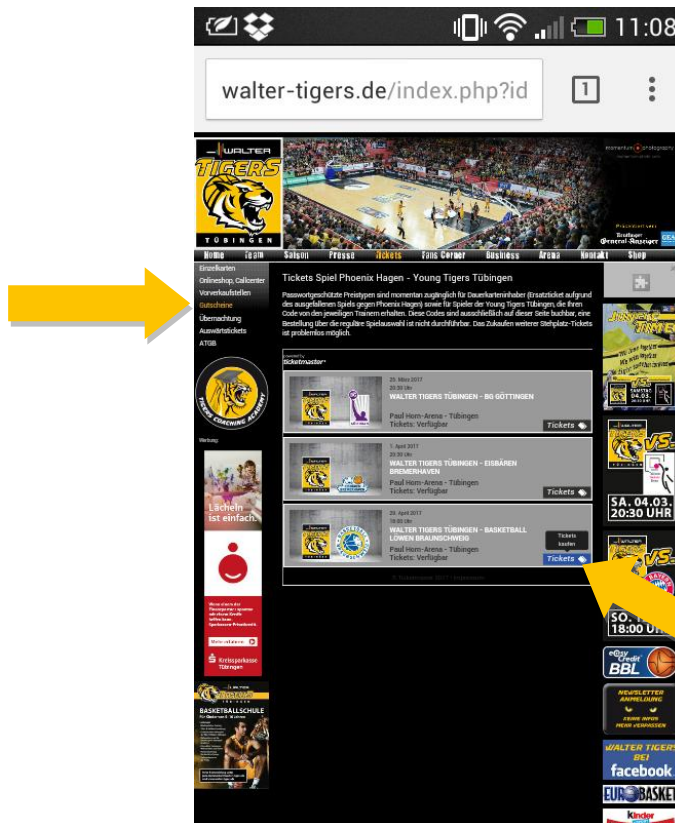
11:08

walter-tigers.de/index.php?id

1

WALTER
TIGERS
TÜBINGEN

Home Team Saison Presse Tickets Fans Corner Business Arena Kontakt Shop

Einzelkarten
Onlineshop, Callcenter
Vorverkaufsstellen
Gutscheine
Übernachtung
Auswärtstickets
ATGB

TIGERS COACHING ACADEMY

Werbung:

Lächeln ist einfach.

Kreissparkasse Tübingen

BASKETBALLSCHULE

Tickets Spiel Phoenix Hagen - Young Tigers Tübingen

Passwortgeschützte Preistypen sind momentan zugänglich für Dauerkarteninhaber (Ersatzticket aufgrund des ausgefallenen Spiels gegen Phoenix Hagen) sowie für Spieler der Young Tigers Tübingen, die ihren Code von den jeweiligen Trainern erhalten. Diese Codes sind ausschließlich auf dieser Seite buchbar, eine Bestellung über die reguläre Spielauswahl ist nicht durchführbar. Das Zukaufen weiterer Stehplatz-Tickets ist problemlos möglich.

powered by ticketmaster

25. März 2017
20:30 Uhr
WALTER TIGERS TÜBINGEN - BG GÖTTINGEN
Paul Horn-Arena - Tübingen
Tickets: Verfügbar
Tickets

1. April 2017
20:30 Uhr
WALTER TIGERS TÜBINGEN - EISBÄREN BREMERHAVEN
Paul Horn-Arena - Tübingen
Tickets: Verfügbar
Tickets

29. April 2017
18:00 Uhr
WALTER TIGERS TÜBINGEN - BASKETBALL LÖWEN BRAUNSCHWEIG
Paul Horn-Arena - Tübingen
Tickets: Verfügbar
Tickets kaufen
Tickets

SA. 04.03.
20:30 UHR

SO.
18:00 UHR

easyCredit BBL

NEWSLETTER ANMELDUNG

WALTER TIGERS BEI facebook

EUROBASKET

Kinder